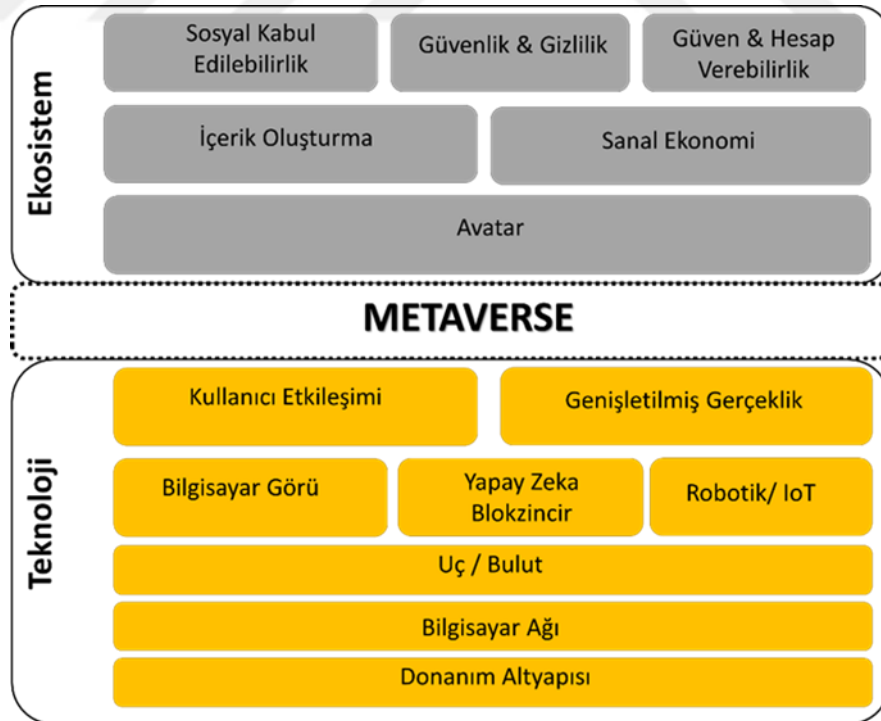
Ekosistem

Sosyal Kabul Edilebilirlik

Güvenlik & Gizlilik

Güven & Hesap Verebilirlik

İçerik Oluşturma

Sanal Ekonomi

Avatar

METAVERSE

Teknoloji

Kullanıcı Etkileşimi

Genişletilmiş Gerçeklik

Bilgisayar Görü

Yapay Zeka Blokzincir

Robotik/ IoT

Uç / Bulut

Bilgisayar Ağı

Donanım Altyapısı